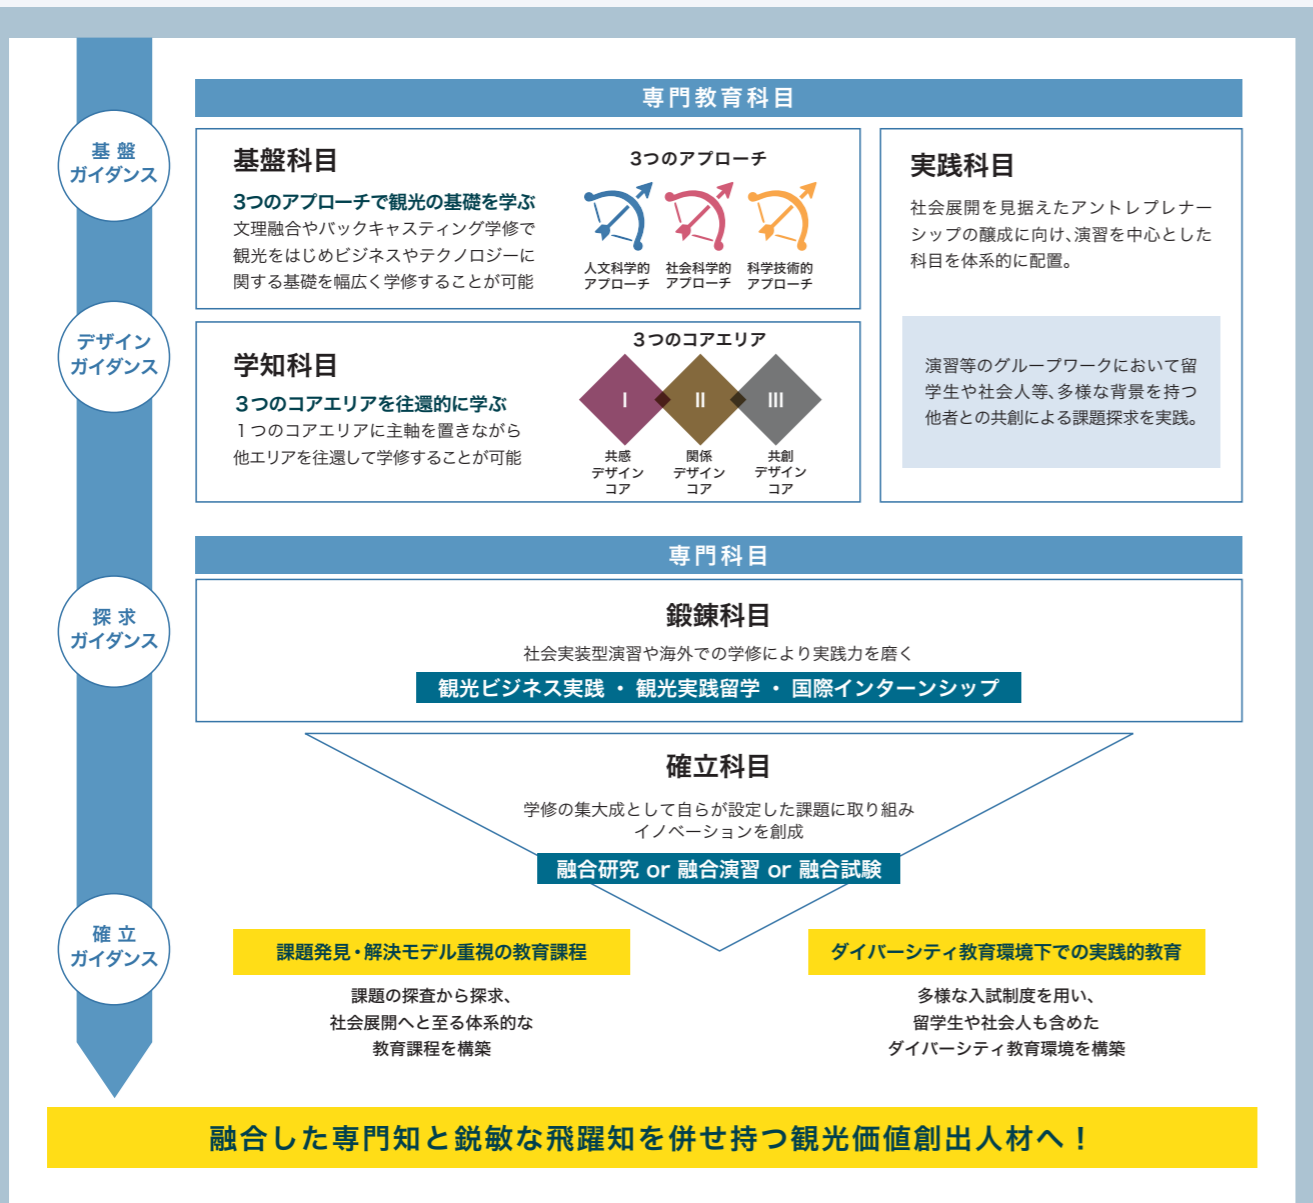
専門教育科目

基盤ガイダンス

基盤科目

3つのアプローチで観光の基礎を学ぶ
文理融合やバックキャスティング学修で観光をはじめビジネスやテクノロジーに関する基礎を幅広く学修することが可能

3つのアプローチ
人文科学的アプローチ
社会科学的アプローチ
科学技術的アプローチ

実践科目

社会展開を見据えたアントレプレナーシップの醸成に向け、演習を中心とした科目を体系的に配置。

演習等のグループワークにおいて留学生や社会人等、多様な背景を持つ他者との共創による課題探求を実践。

デザインガイダンス

学知科目

3つのコアエリアを往還的に学ぶ
1つのコアエリアに主軸を置きながら他エリアを往還して学修することが可能

3つのコアエリア
I 共感デザインコア
II 関係デザインコア
III 共創デザインコア

専門科目

探求ガイダンス

鍛錬科目

社会実装型演習や海外での学修により実践力を磨く
観光ビジネス実践 ・ 観光実践留学 ・ 国際インターンシップ

確立科目

学修の集大成として自らが設定した課題に取り組みイノベーションを創成
融合研究 or 融合演習 or 融合試験

確立ガイダンス

課題発見・解決モデル重視の教育課程
課題の探査から探求、社会展開へと至る体系的な教育課程を構築

ダイバーシティ教育環境下での実践的教育
多様な入試制度を用い、留学生や社会人も含めたダイバーシティ教育環境を構築

融合した専門知と鋭敏な飛躍知を併せ持つ観光価値創出人材へ！